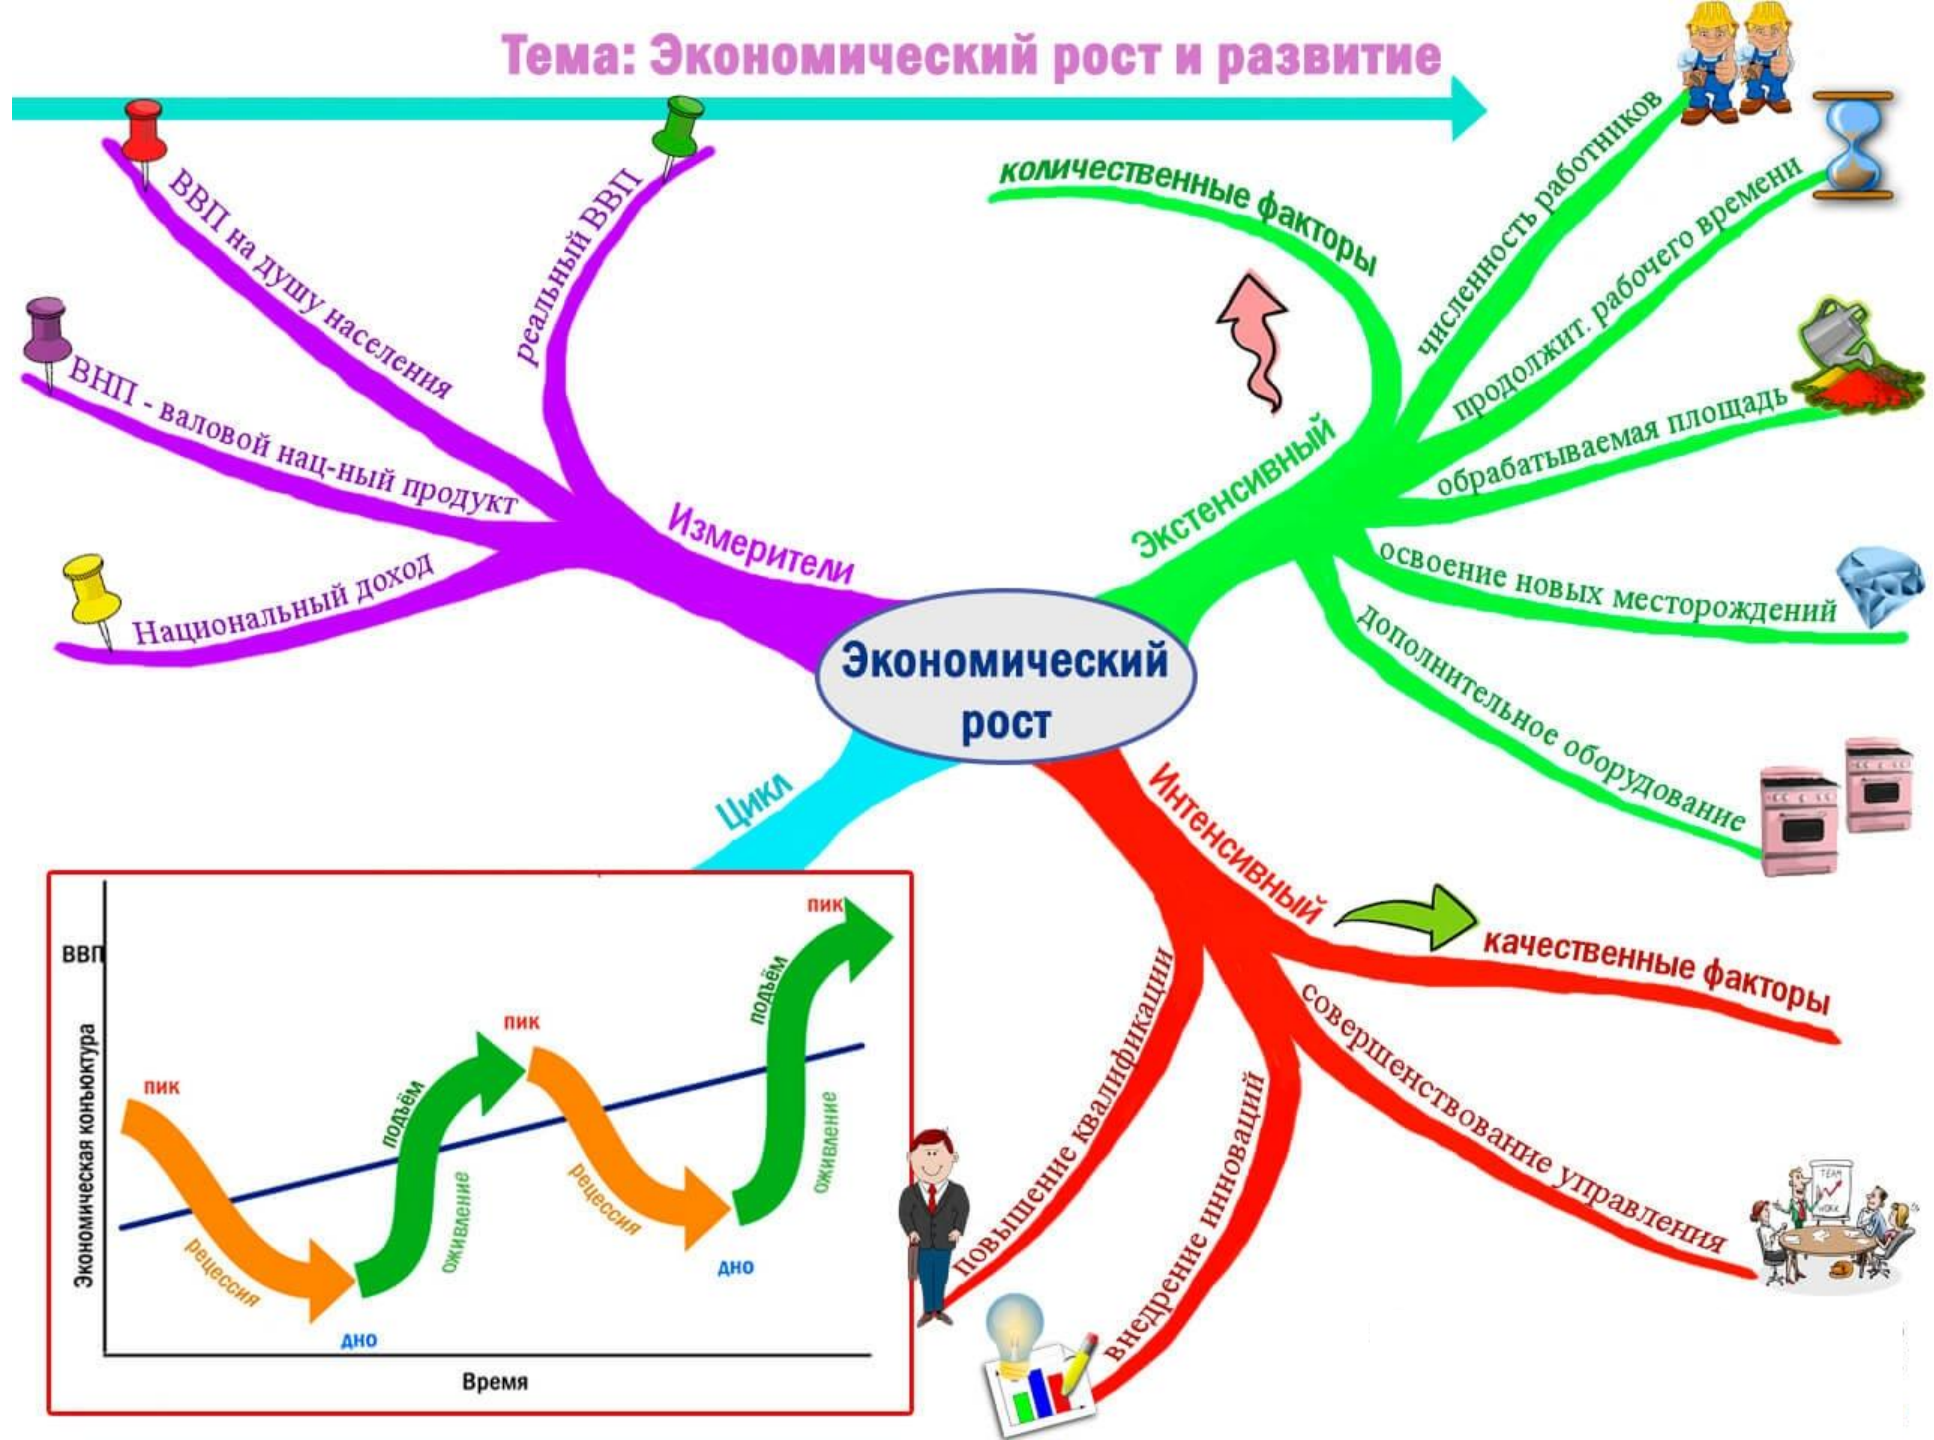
Тема: Экономический рост и развитие

Экономический рост

Измерители

ВВП на душу населения

реальный ВВП

ВНП - валовой нац-ный продукт

Национальный доход

Экстенсивный

количественные факторы

численность работников

продолжит. рабочего времени

обрабатываемая площадь

освоение новых месторождений

дополнительное оборудование

Интенсивный

качественные факторы

совершенствование управления

внедрение инноваций

повышение квалификации

Цикл

ВВП

Экономическая конъюктура

пик

рецессия

дно

подъём

оживление

пик

рецессия

дно

подъём

оживление

пик

Время